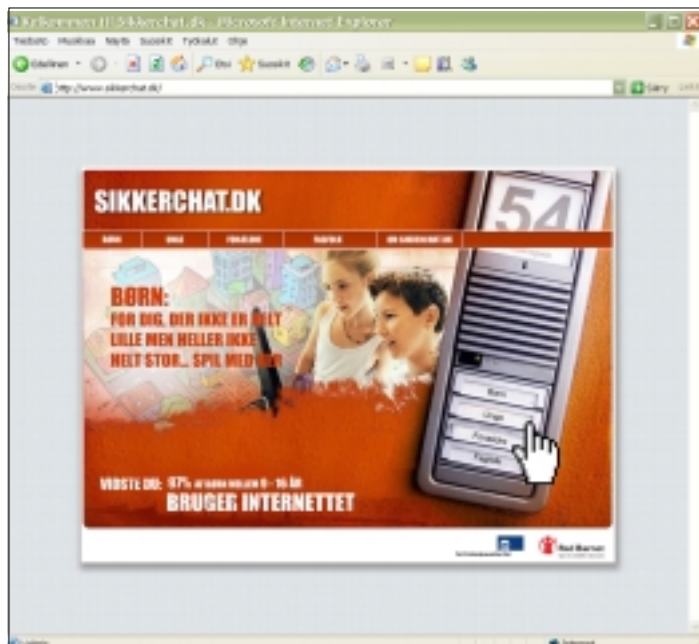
Velkommen til Sikkerchat.dk - Microsoft Internet Explorer
Tiedosto Muokkaa Näytä Suosikit Työkalut Ohje
Edellinen Etsi Suosikit
Osoite http://www.sikkerchat.dk/
Siirry

SIKKERCHAT.DK

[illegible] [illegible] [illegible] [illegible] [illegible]

54

BØRN:
FOR DIG, DER IKKE ER HELT LILLE MEN HELLER IKKE HELT STOR... SPIL MED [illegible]

Børn
Unge
Forældre
Fagfolk

VIDSTE DU: 97% af børn mellem 8 - 16 år
BRUGER INTERNETTET

Red Barnet